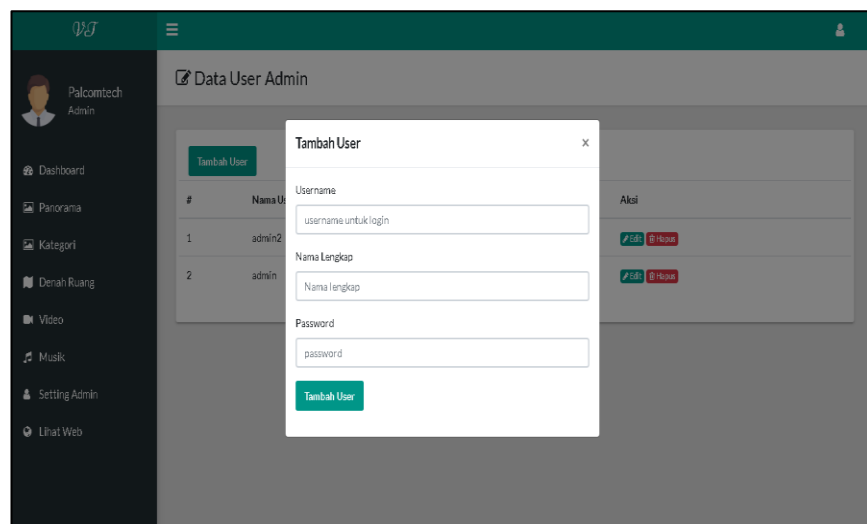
VT

Palcomtech
Admin

Dashboard
Panorama
Kategori
Denah Ruang
Video
Musik
Setting Admin
Lihat Web

Data User Admin

Tambah User

| # | Nama U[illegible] | Aksi |
|---|---|---|
| 1 | admin2 | Edit Hapus |
| 2 | admin | Edit Hapus |

Tambah User ×

Username
username untuk login

Nama Lengkap
Nama lengkap

Password
password

Tambah User